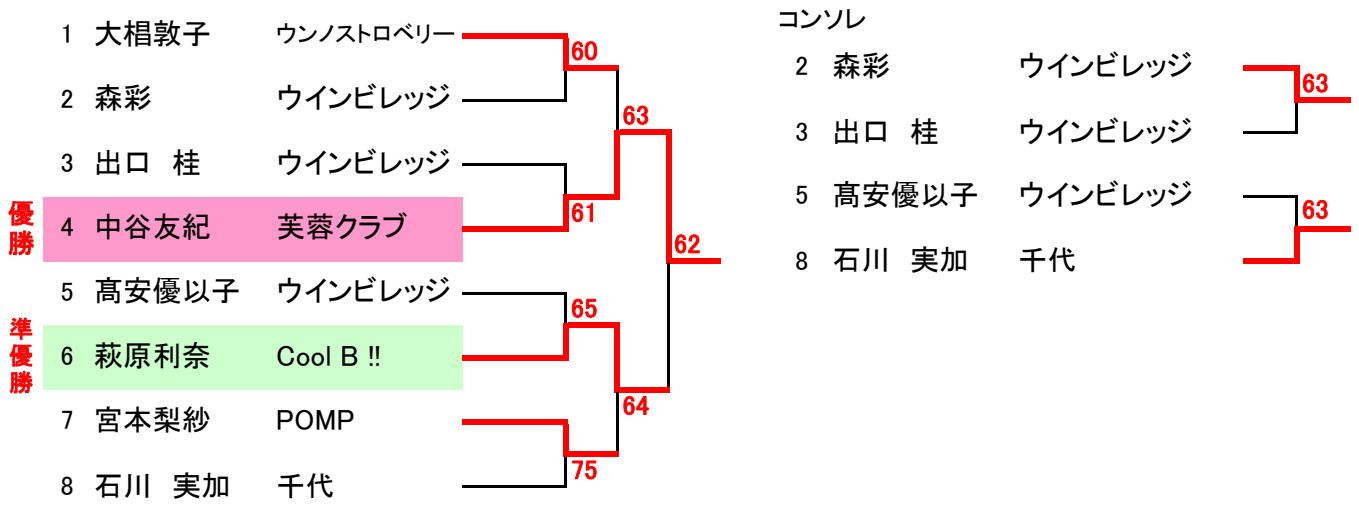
| | | |
|---|---|---|
| 1 | 大椙敦子 | ウンノストロベリー |
| 2 | 森彩 | ウインビレッジ |
| 3 | 出口　桂 | ウインビレッジ |
| 4 | 中谷友紀 | 芙蓉クラブ |
| 5 | 髙安優以子 | ウインビレッジ |
| 6 | 萩原利奈 | Cool B !! |
| 7 | 宮本梨紗 | POMP |
| 8 | 石川　実加 | 千代 |

優勝
準優勝

60
63
61
62
65
64
75

コンソレ

| | | |
|---|---|---|
| 2 | 森彩 | ウインビレッジ |
| 3 | 出口　桂 | ウインビレッジ |
| 5 | 髙安優以子 | ウインビレッジ |
| 8 | 石川　実加 | 千代 |

63
63